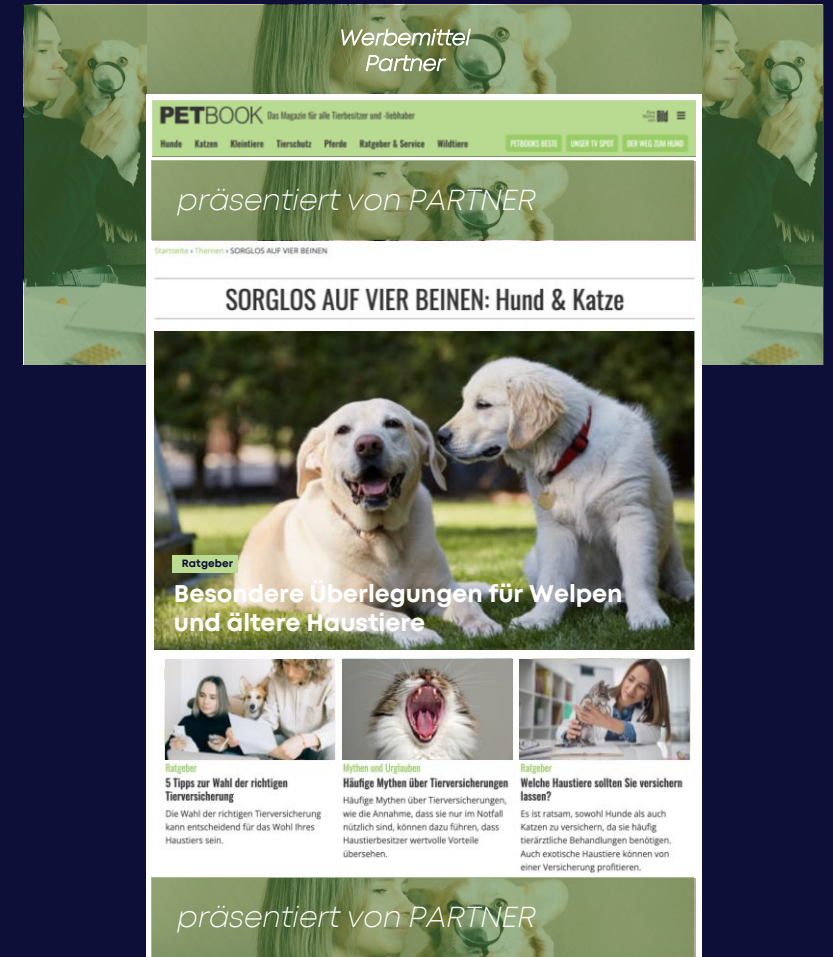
Werbemittel
Partner

PETBOOK Das Magazin für alle Tierbesitzer und -liebhaber

Bild

Hunde Katzen Kleintiere Tierschutz Pferde Ratgeber & Service Wildtiere

PETBOOKS BESTE UNSER TV SPOT DER WEG ZUM HUND

präsentiert von PARTNER

Startseite › Themen › SORGLOS AUF VIER BEINEN

SORGLOS AUF VIER BEINEN: Hund & Katze

Ratgeber

Besondere Überlegungen für Welpen und ältere Haustiere

Ratgeber
5 Tipps zur Wahl der richtigen Tierversicherung
Die Wahl der richtigen Tierversicherung kann entscheidend für das Wohl Ihres Haustiers sein.

Mythen und Urglauben
Häufige Mythen über Tierversicherungen
Häufige Mythen über Tierversicherungen, wie die Annahme, dass sie nur im Notfall nützlich sind, können dazu führen, dass Haustierbesitzer wertvolle Vorteile übersehen.

Ratgeber
Welche Haustiere sollten Sie versichern lassen?
Es ist ratsam, sowohl Hunde als auch Katzen zu versichern, da sie häufig tierärztliche Behandlungen benötigen. Auch exotische Haustiere können von einer Versicherung profitieren.

präsentiert von PARTNER